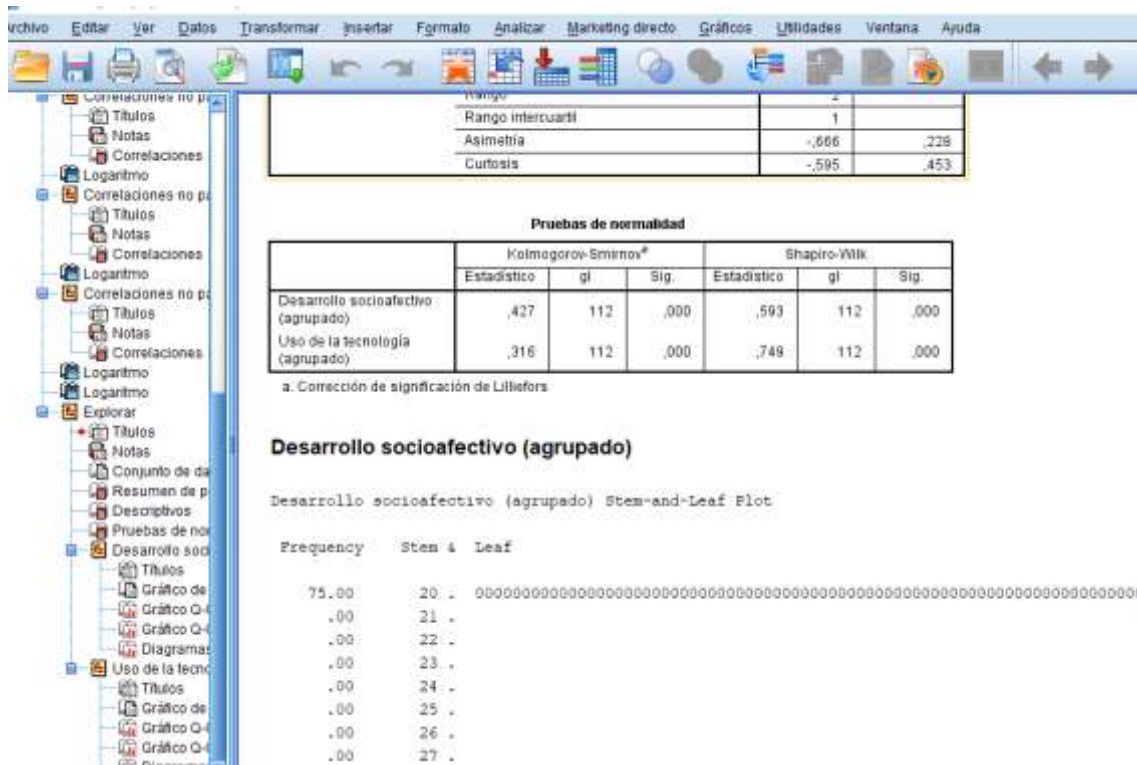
rchivo Editar Ver Datos Transformar Insertar Formato Analizar Marketing directo Gráficos Utilidades Ventana Ayuda

Correlaciones no pa
Títulos
Notas
Correlaciones
Logaritmo
Correlaciones no p
Títulos
Notas
Correlaciones
Logaritmo
Correlaciones no p
Títulos
Notas
Correlaciones
Logaritmo
Logaritmo
Explorar
Títulos
Notas
Conjunto de da
Resumen de p
Descriptivos
Pruebas de no
Desarrollo soci
Títulos
Gráfico de
Gráfico Q-
Gráfico Q-
Diagramas
Uso de la tecno
Títulos
Gráfico de
Gráfico Q-
Gráfico Q-

| | | | |
|---|---|---|---|
| | Rango | 2 | |
| | Rango intercuartil | 1 | |
| | Asimetría | -,666 | ,228 |
| | Curtosis | -,595 | ,453 |

Pruebas de normalidad

| | Kolmogorov-Smirnov$^a$ | | | Shapiro-Wilk | | |
|---|---|---|---|---|---|---|
| | Estadístico | gl | Sig. | Estadístico | gl | Sig. |
| Desarrollo socioafectivo (agrupado) | ,427 | 112 | ,000 | ,593 | 112 | ,000 |
| Uso de la tecnología (agrupado) | ,316 | 112 | ,000 | ,749 | 112 | ,000 |

a. Corrección de significación de Lilliefors

Desarrollo socioafectivo (agrupado)

Desarrollo socioafectivo (agrupado) Stem-and-Leaf Plot

Frequency Stem & Leaf

75.00 20 . 000000000000000000000000000000000000000000000000000000000000000000
.00 21 .
.00 22 .
.00 23 .
.00 24 .
.00 25 .
.00 26 .
.00 27 .